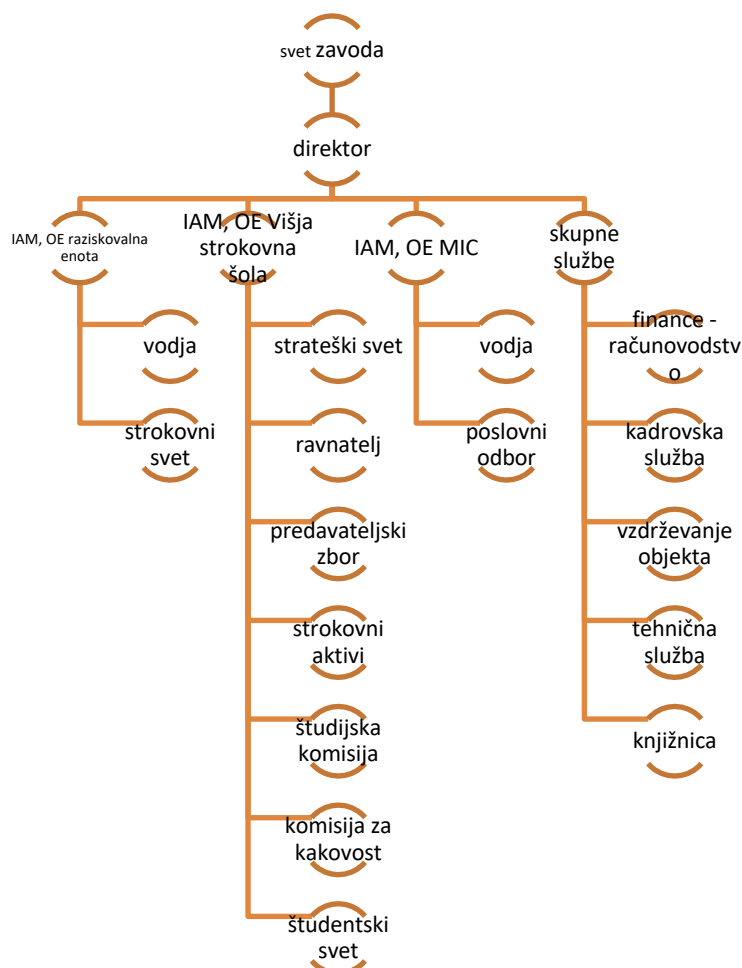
svet zavoda

direktor

IAM, OE raziskovalna enota

vodja

strokovni svet

IAM, OE Višja strokovna šola

strateški svet

ravnatelj

predavateljski zbor

strokovni aktivi

študijska komisija

komisija za kakovost

študentski svet

IAM, OE MIC

vodja

poslovni odbor

skupne službe

finance - računovodstv o

kadrovska služba

vzdrževanje objekta

tehnična služba

knjižnica